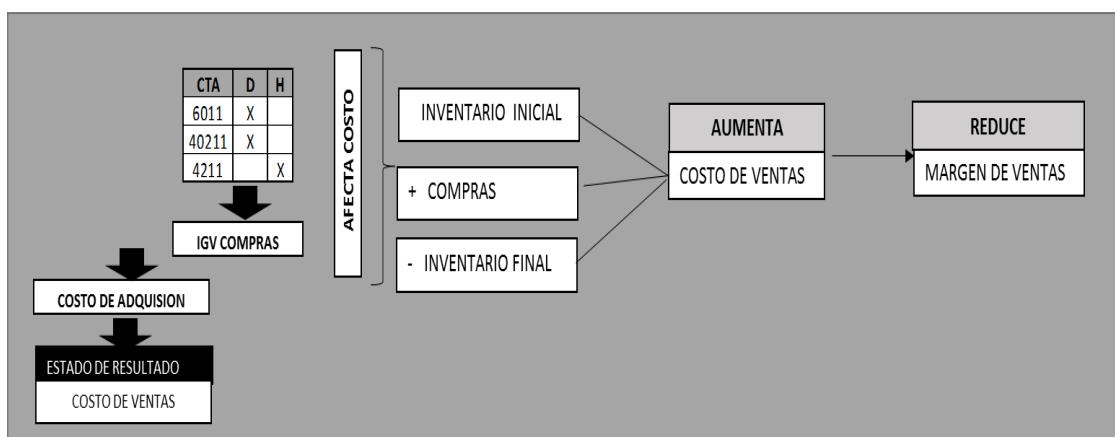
| CTA | D | H |
|---|---|---|
| 6011 | X | |
| 40211 | X | |
| 4211 | | X |

IGV COMPRAS

COSTO DE ADQUISION

ESTADO DE RESULTADO

COSTO DE VENTAS

AFECTA COSTO

INVENTARIO INICIAL

+ COMPRAS

- INVENTARIO FINAL

AUMENTA

COSTO DE VENTAS

REDUCE

MARGEN DE VENTAS